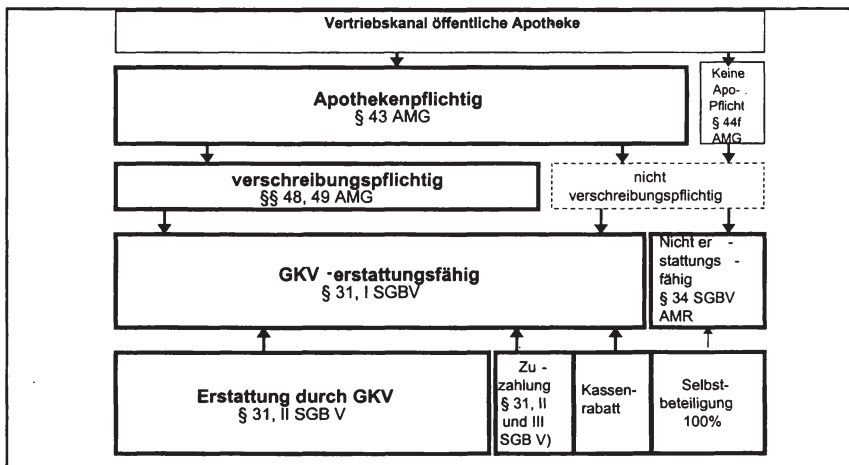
Vertriebskanal öffentliche Apotheke

Apothekenpflichtig
§ 43 AMG

Keine Apo-. Pflicht
§ 44f AMG

verschreibungspflichtig
§§ 48, 49 AMG

nicht verschreibungspflichtig

GKV -erstattungsfähig
§ 31, I SGBV

Nicht er - stattungs - fähig
§ 34 SGBV AMR

Erstattung durch GKV
§ 31, II SGB V

Zu - zahlung
§ 31, II und III SGB V)

Kassen-rabatt

Selbst-beteiligung 100%